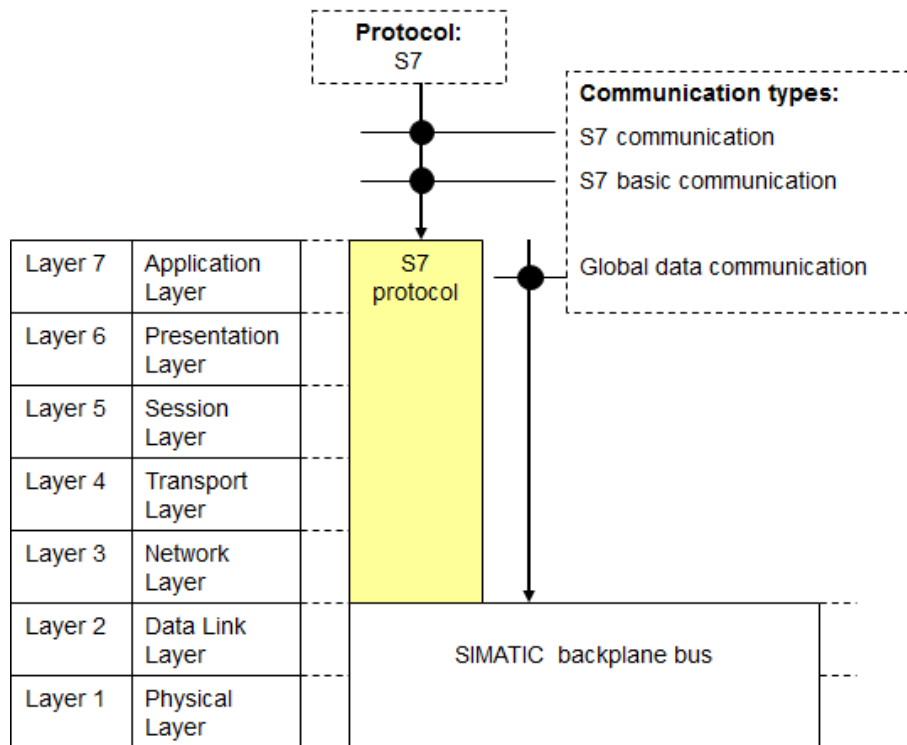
**Protocol:**
S7

**Communication types:**
S7 communication
S7 basic communication
Global data communication

| Layer 7 | Application Layer |
|---|---|
| Layer 6 | Presentation Layer |
| Layer 5 | Session Layer |
| Layer 4 | Transport Layer |
| Layer 3 | Network Layer |
| Layer 2 | Data Link Layer |
| Layer 1 | Physical Layer |

S7 protocol

SIMATIC backplane bus